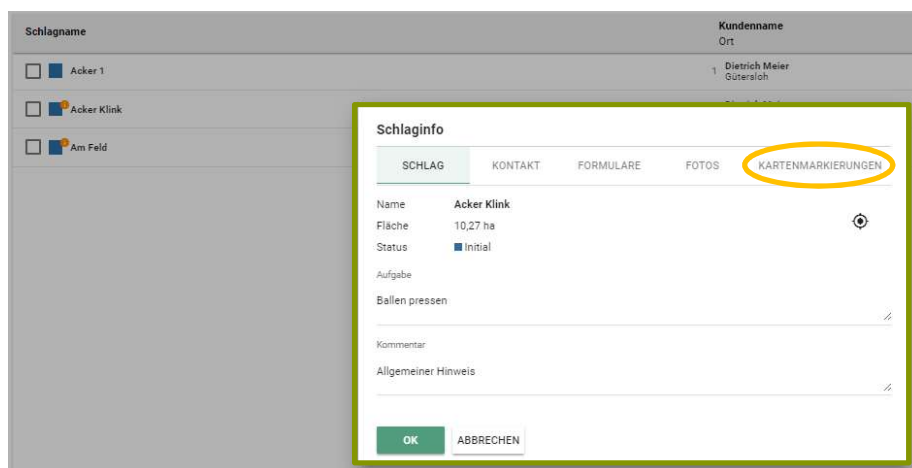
Schlagname

Kundenname
Ort

Acker 1

1 Dietrich Meier
Gütersloh

Acker Klink

Am Feld

Schlaginfo

SCHLAG KONTAKT FORMULARE FOTOS KARTENMARKIERUNGEN

Name Acker Klink
Fläche 10,27 ha
Status Initial

Aufgabe

Ballen pressen

Kommentar

Allgemeiner Hinweis

OK ABBRECHEN